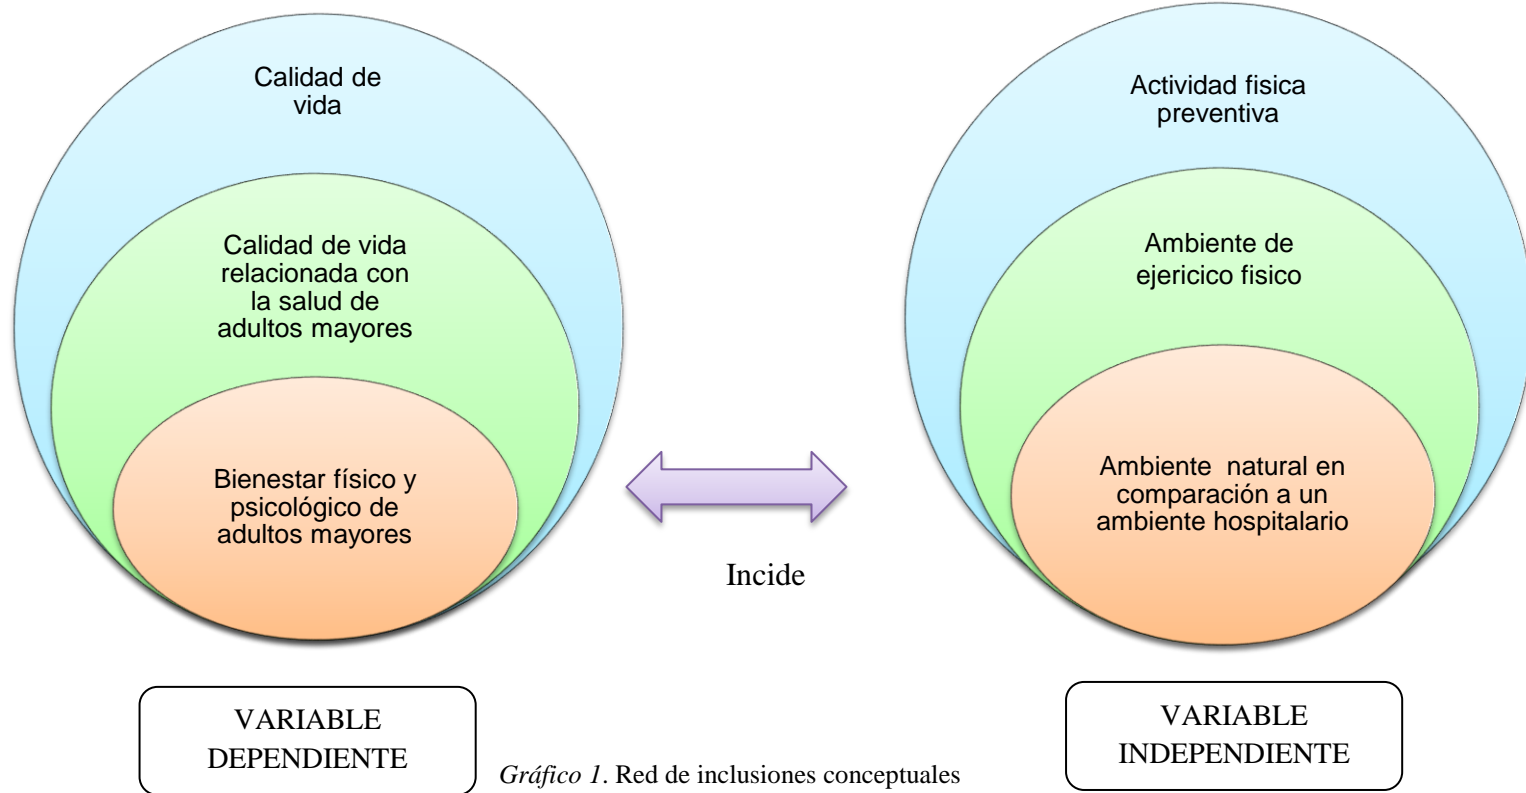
Calidad de vida

Calidad de vida relacionada con la salud de adultos mayores

Bienestar físico y psicológico de adultos mayores

Actividad fisica preventiva

Ambiente de ejericico fisico

Ambiente natural en comparación a un ambiente hospitalario

Incide

VARIABLE DEPENDIENTE

*Gráfico 1*. Red de inclusiones conceptuales

VARIABLE INDEPENDIENTE